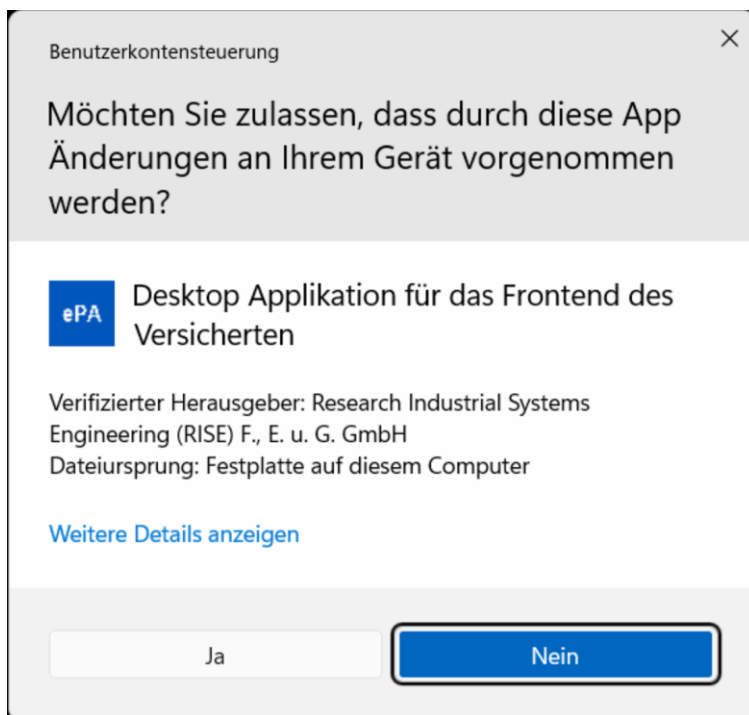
Benutzerkontensteuerung

×

Möchten Sie zulassen, dass durch diese App Änderungen an Ihrem Gerät vorgenommen werden?

ePA

Desktop Applikation für das Frontend des Versicherten

Verifizierter Herausgeber: Research Industrial Systems Engineering (RISE) F., E. u. G. GmbH
Dateiursprung: Festplatte auf diesem Computer

Weitere Details anzeigen

Ja

Nein